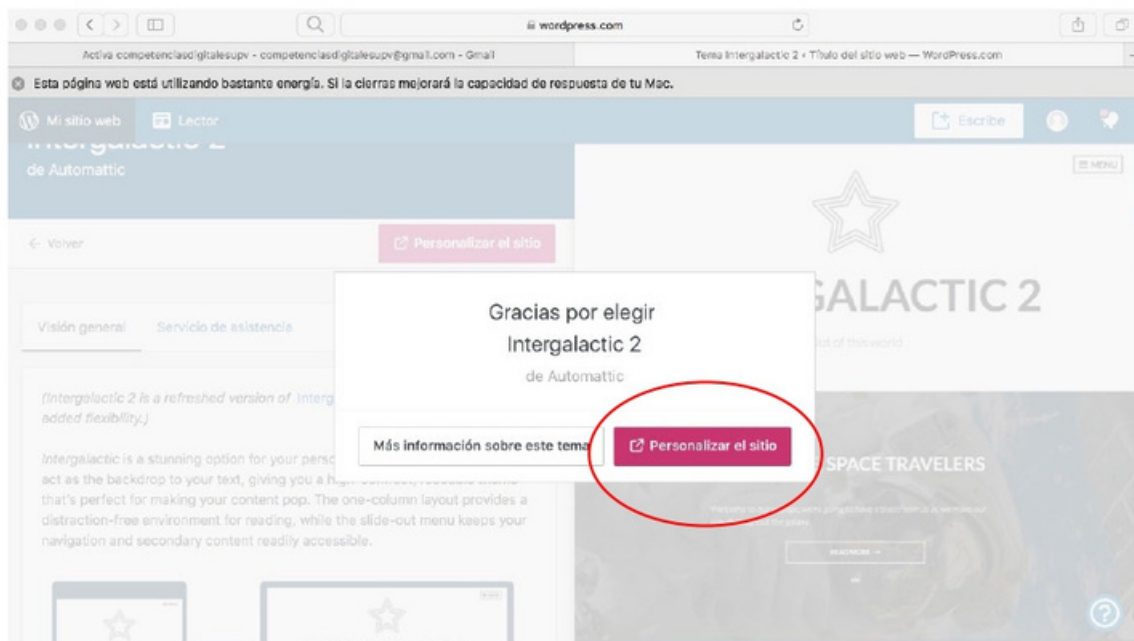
wordpress.com

Activa competenciasdigitalesupv - competenciasdigitalesupv@gmail.com - Gmail

Tema Intergalactic 2 ‹ Título del sitio web — WordPress.com

Esta página web está utilizando bastante energía. Si la cierras mejorará la capacidad de respuesta de tu Mac.

Mi sitio web

Lector

Escribe

Intergalactic 2

de Automattic

MENU

← Volver

Personalizar el sitio

GALACTIC 2

Visión general

Servicio de asistencia

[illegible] of this world

Gracias por elegir Intergalactic 2

de Automattic

(Intergalactic 2 is a refreshed version of Interg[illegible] added flexibility.)

Más información sobre este tema

Personalizar el sitio

SPACE TRAVELERS

Intergalactic is a stunning option for your perso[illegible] act as the backdrop to your text, giving you a hi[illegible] that's perfect for making your content pop. The one-column layout provides a distraction-free environment for reading, while the slide-out menu keeps your navigation and secondary content readily accessible.

READ MORE →

?